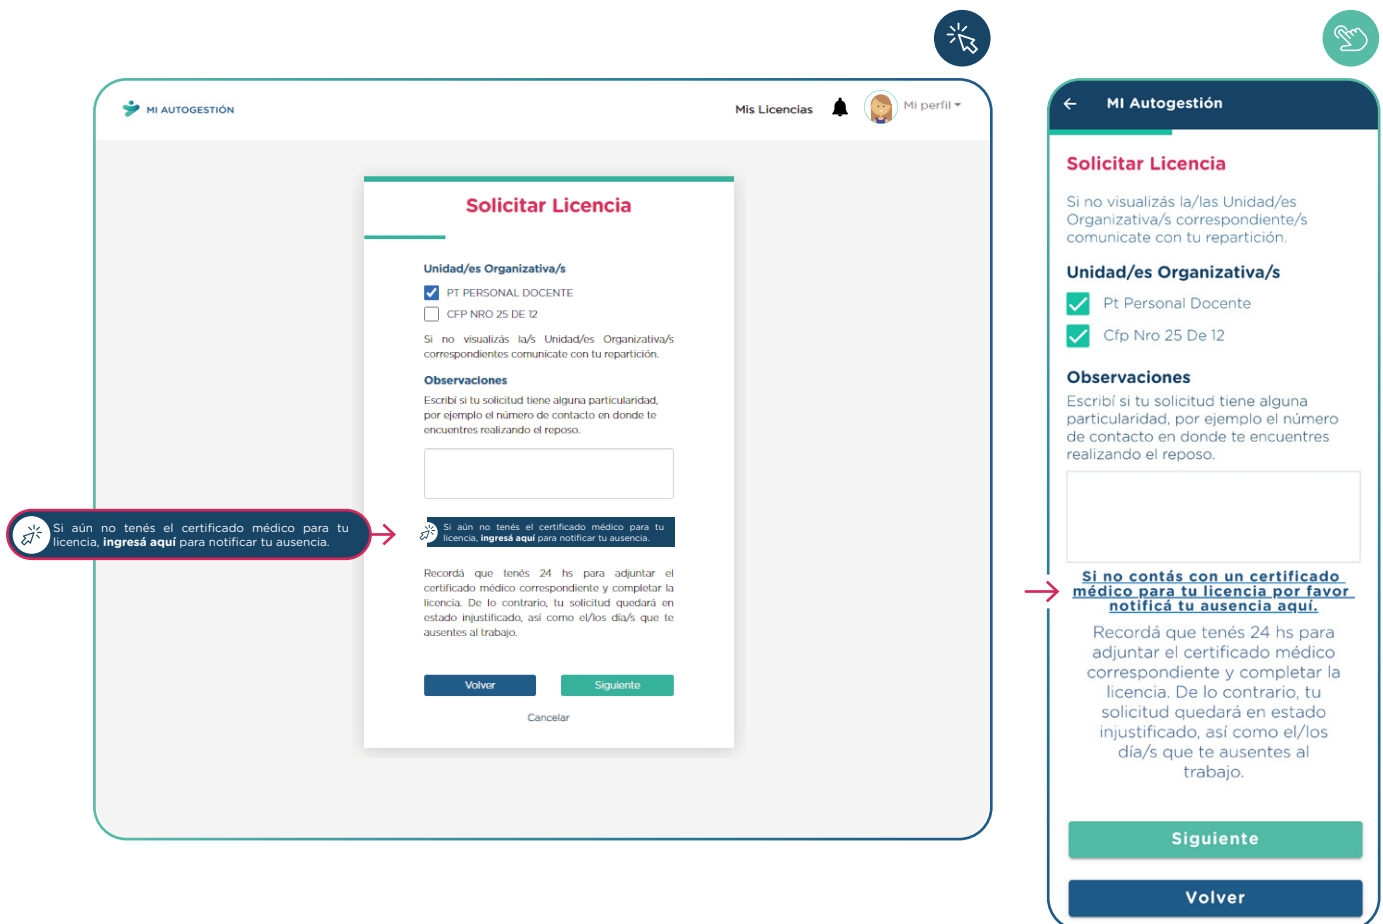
MI AUTOGESTIÓN

Mis Licencias

Mi perfil

Solicitar Licencia

Unidad/es Organizativa/s

PT PERSONAL DOCENTE

CFP NRO 25 DE 12

Si no visualizás la/s Unidad/es Organizativa/s correspondientes comunicate con tu repartición.

Observaciones

Escribí si tu solicitud tiene alguna particularidad, por ejemplo el número de contacto en donde te encuentres realizando el reposo.

Si aún no tenés el certificado médico para tu licencia, **ingresá aquí** para notificar tu ausencia.

Si aún no tenés el certificado médico para tu licencia, **ingresá aquí** para notificar tu ausencia.

Recordá que tenés 24 hs para adjuntar el certificado médico correspondiente y completar la licencia. De lo contrario, tu solicitud quedará en estado injustificado, así como el/los día/s que te ausentes al trabajo.

Volver

Siguiente

Cancelar

MI Autogestión

Solicitar Licencia

Si no visualizás la/las Unidad/es Organizativa/s correspondiente/s comunicate con tu repartición.

Unidad/es Organizativa/s

Pt Personal Docente

Cfp Nro 25 De 12

Observaciones

Escribí si tu solicitud tiene alguna particularidad, por ejemplo el número de contacto en donde te encuentres realizando el reposo.

Si no contás con un certificado médico para tu licencia por favor notificá tu ausencia aquí.

Recordá que tenés 24 hs para adjuntar el certificado médico correspondiente y completar la licencia. De lo contrario, tu solicitud quedará en estado injustificado, así como el/los día/s que te ausentes al trabajo.

Siguiente

Volver